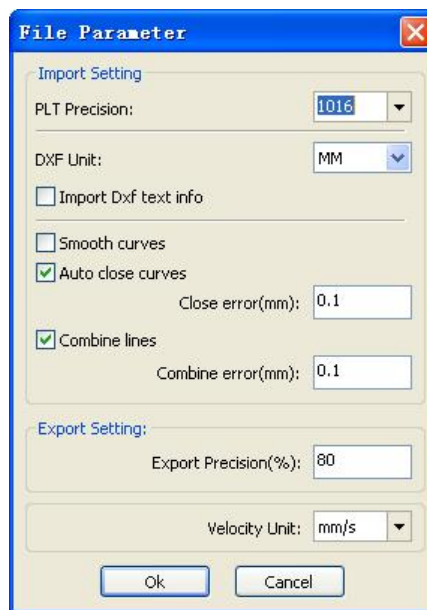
File Parameter

Import Setting

PLT Precision: 1016

DXF Unit: MM

Import Dxf text info

Smooth curves

Auto close curves

Close error(mm): 0.1

Combine lines

Combine error(mm): 0.1

Export Setting:

Export Precision(%): 80

Velocity Unit: mm/s

Ok

Cancel